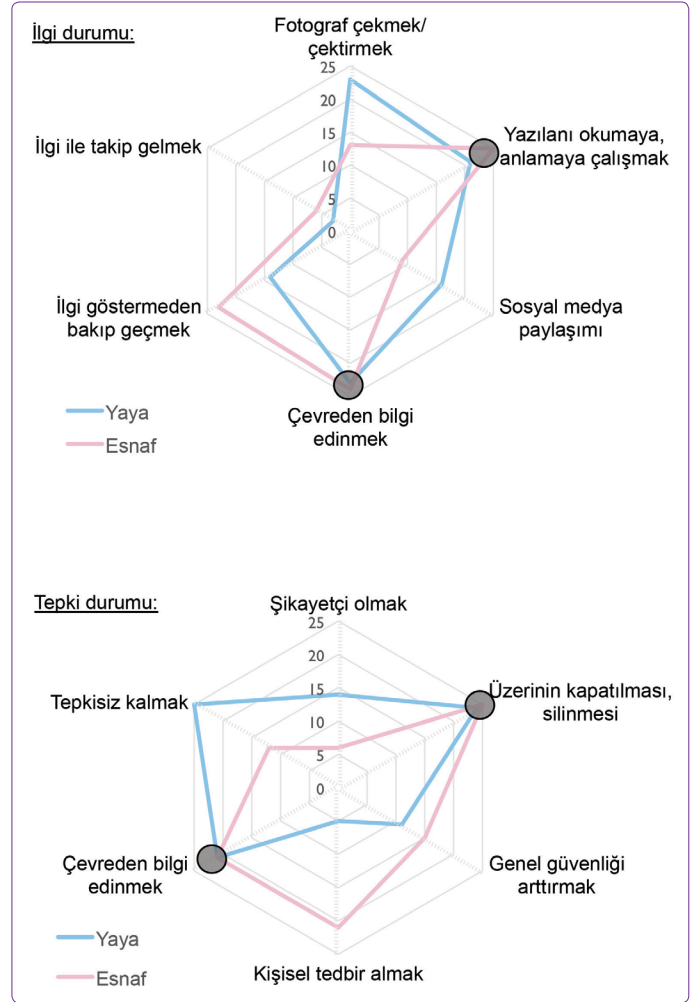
İlgi durumu:

Fotograf çekmek/ çektirmek

25
20
15
10
5
0

Yazılanı okumaya, anlamaya çalışmak

İlgi ile takip gelmek

Sosyal medya paylaşımı

İlgi göstermeden bakıp geçmek

Çevreden bilgi edinmek

Yaya
Esnaf

Tepki durumu:

Şikayetçi olmak

25
20
15
10
5
0

Üzerinin kapatılması, silinmesi

Tepkisiz kalmak

Çevreden bilgi edinmek

Genel güvenliği arttırmak

Kişisel tedbir almak

Yaya
Esnaf